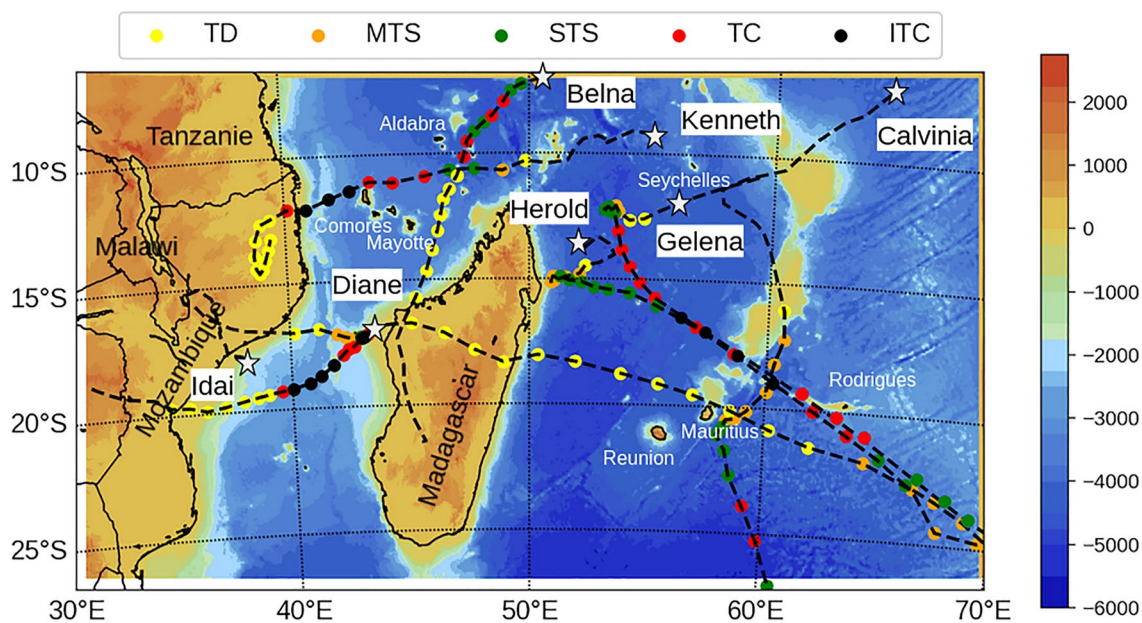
TD MTS STS TC ITC

Belna
Kenneth
Calvinia
Aldabra
Tanzanie
Seychelles
Herold
Gelena
Comores
Mayotte
Malawi
Diane
Mozambique
Idai
Madagascar
Rodrigues
Mauritius
Reunion

10°S
15°S
20°S
25°S
30°E 40°E 50°E 60°E 70°E

2000
1000
0
−1000
−2000
−3000
−4000
−5000
−6000